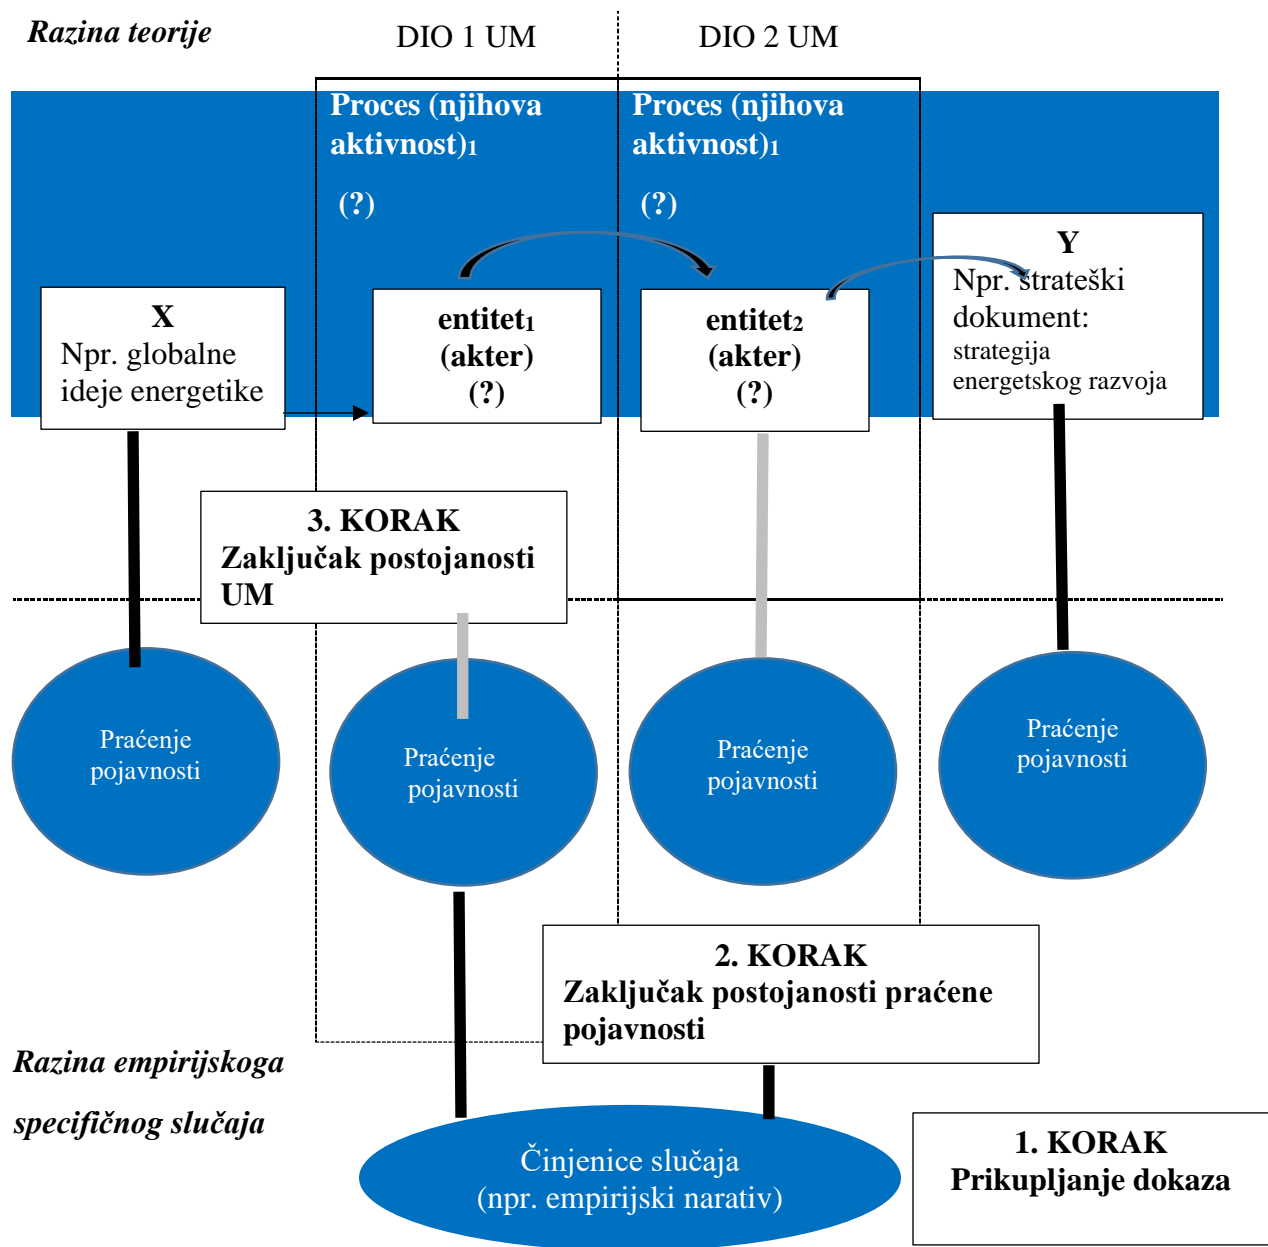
Razina teorije

DIO 1 UM

DIO 2 UM

Proces (njihova aktivnost)$_1$

(?)

Proces (njihova aktivnost)$_1$

(?)

X
Npr. globalne ideje energetike

entitet$_1$
(akter)
(?)

entitet$_2$
(akter)
(?)

Y
Npr. strateški dokument:
strategija energetskog razvoja

3. KORAK
Zaključak postojanosti UM

Praćenje pojavnosti

Praćenje pojavnosti

Praćenje pojavnosti

Praćenje pojavnosti

2. KORAK
Zaključak postojanosti praćene pojavnosti

Razina empirijskoga specifičnog slučaja

Činjenice slučaja
(npr. empirijski narativ)

1. KORAK
Prikupljanje dokaza